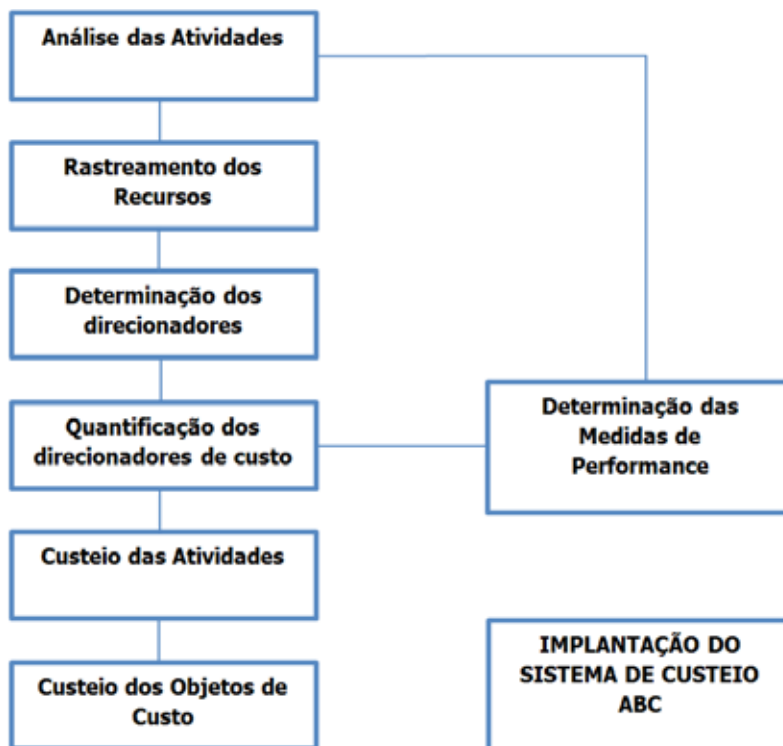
Análise das Atividades

Rastreamento dos Recursos

Determinação dos direcionadores

Quantificação dos direcionadores de custo

Custeio das Atividades

Custeio dos Objetos de Custo

Determinação das Medidas de Performance

IMPLANTAÇÃO DO SISTEMA DE CUSTEIO ABC